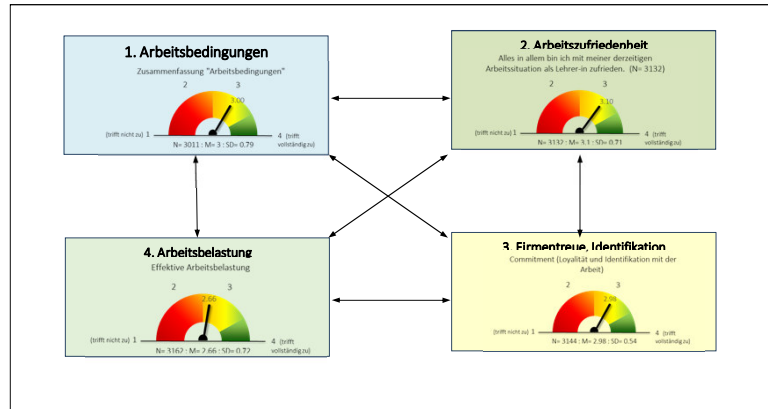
1. Arbeitsbedingungen

Zusammenfassung "Arbeitsbedingungen"

2 3 3.00

(trifft nicht zu) 1 4 (trifft vollständig zu)

N= 3011 : M= 3 : SD= 0.79

2. Arbeitszufriedenheit

Alles in allem bin ich mit meiner derzeitigen Arbeitssituation als Lehrer-in zufrieden. (N= 3132)

2 3 3.10

(trifft nicht zu) 1 4 (trifft vollständig zu)

N= 3132 : M= 3.1 : SD= 0.71

4. Arbeitsbelastung

Effektive Arbeitsbelastung

2 2.66 3

(trifft nicht zu) 1 4 (trifft vollständig zu)

N= 3162 : M= 2.66 : SD= 0.72

3. Firmentreue, Identifikation

Commitment (Loyalität und Identifikation mit der Arbeit)

2 3 2.98

(trifft nicht zu) 1 4 (trifft vollständig zu)

N= 3144 : M= 2.98 : SD= 0.54